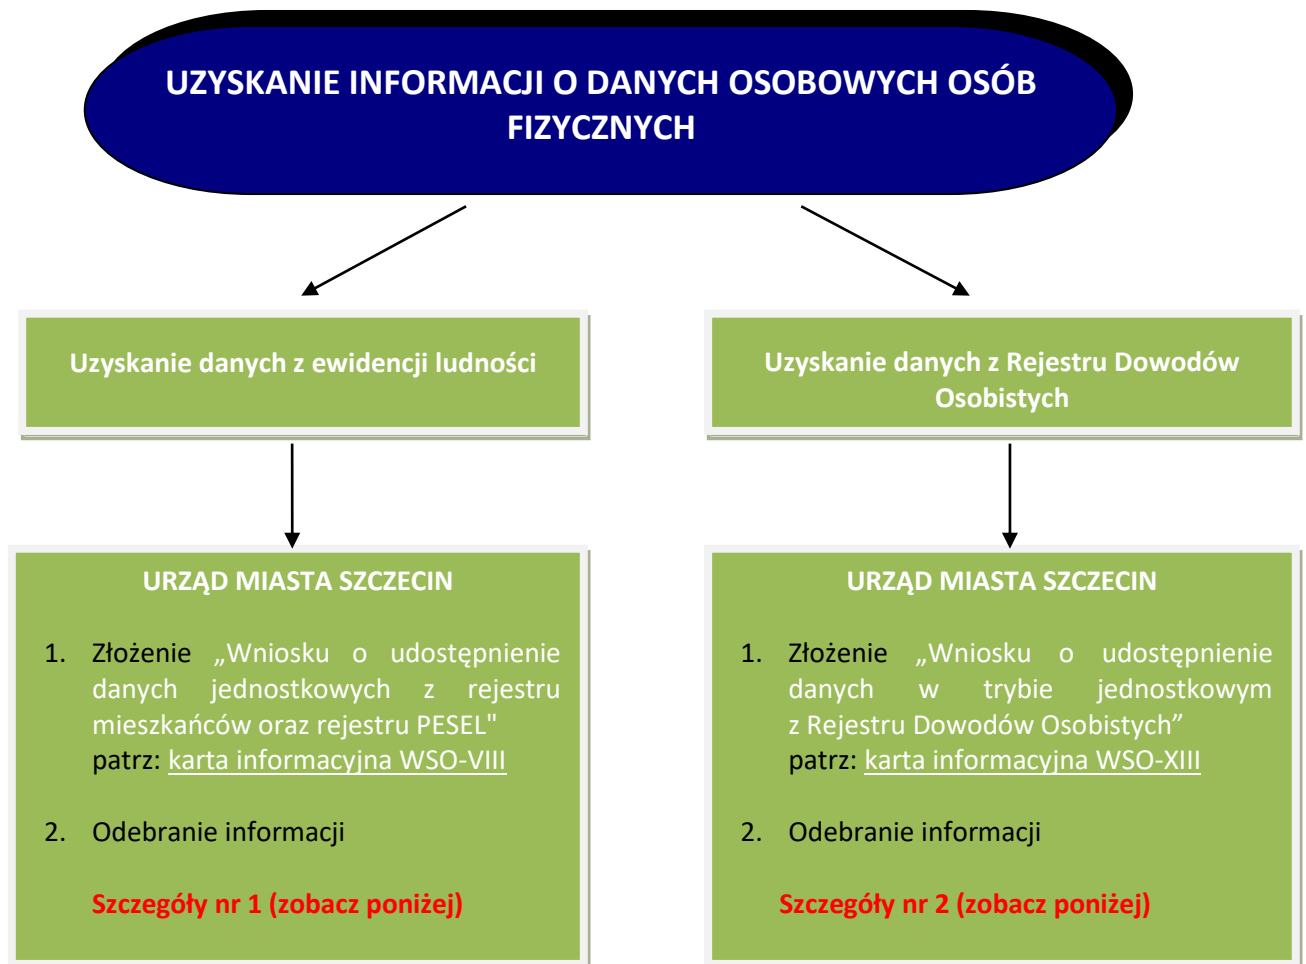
UZYSKANIE INFORMACJI O DANYCH OSOBOWYCH OSÓB FIZYCZNYCH

Uzyskanie danych z ewidencji ludności

URZĄD MIASTA SZCZECIN

1. Złożenie „Wniosku o udostępnienie danych jednostkowych z rejestru mieszkańców oraz rejestru PESEL" patrz: karta informacyjna WSO-VIII

2. Odebranie informacji

Szczegóły nr 1 (zobacz poniżej)

Uzyskanie danych z Rejestru Dowodów Osobistych

URZĄD MIASTA SZCZECIN

1. Złożenie „Wniosku o udostępnienie danych w trybie jednostkowym z Rejestru Dowodów Osobistych” patrz: karta informacyjna WSO-XIII

2. Odebranie informacji

Szczegóły nr 2 (zobacz poniżej)